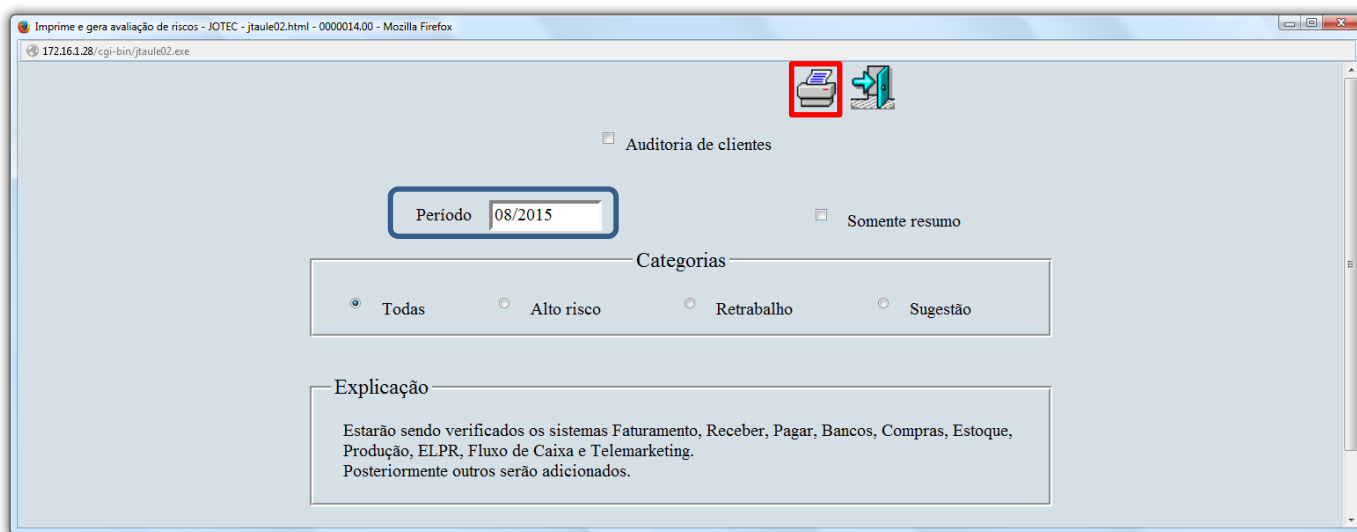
Imprime e gera avaliação de riscos - JOTEC - jtaule02.html - 0000014.00 - Mozilla Firefox

172.16.1.28/cgi-bin/jtaule02.exe

Auditoria de clientes

Período 08/2015

Somente resumo

Categorias

Todas Alto risco Retrabalho Sugestão

Explicação

Estarão sendo verificados os sistemas Faturamento, Receber, Pagar, Bancos, Compras, Estoque, Produção, ELPR, Fluxo de Caixa e Telemarketing.
Posteriormente outros serão adicionados.